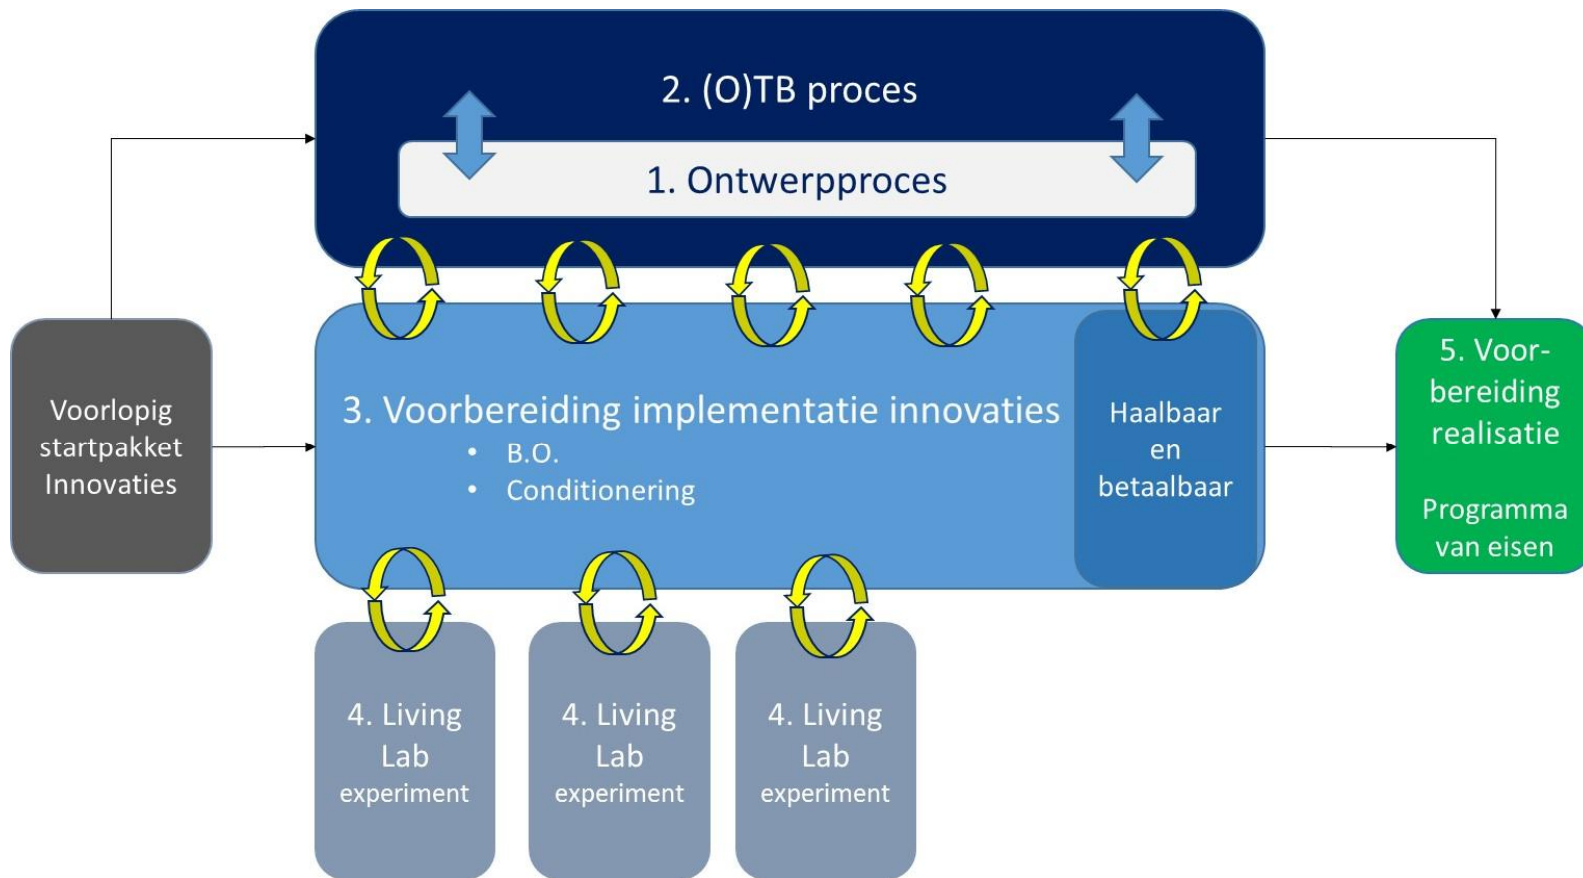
2. (O)TB proces

1. Ontwerpproces

Voorlopig startpakket Innovaties

3. Voorbereiding implementatie innovaties
• B.O.
• Conditionering

Haalbaar en betaalbaar

5. Voorbereiding realisatie

Programma van eisen

4. Living Lab experiment

4. Living Lab experiment

4. Living Lab experiment